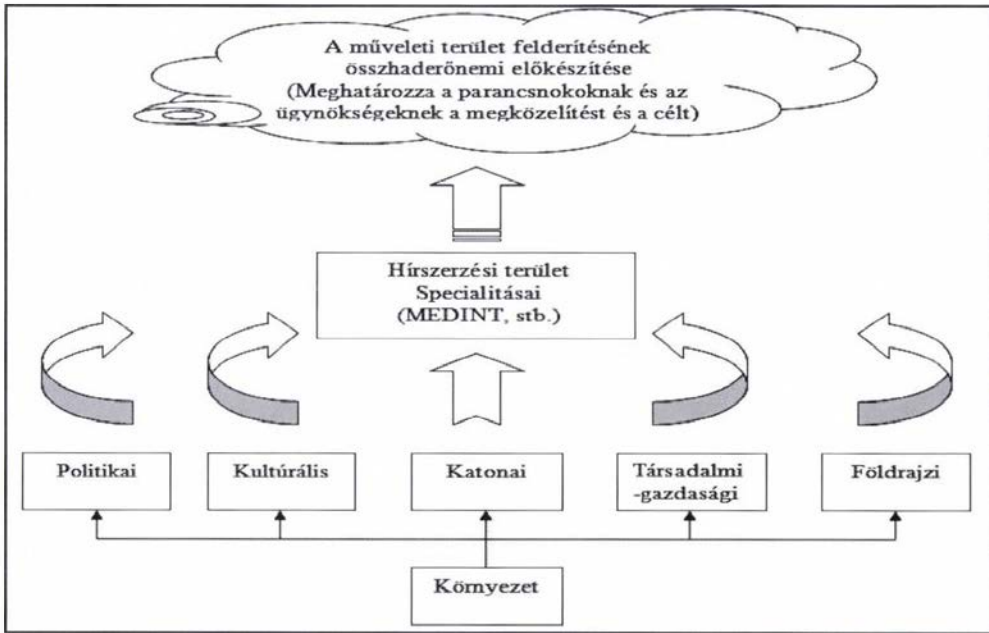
A műveleti terület felderítésének összhaderőnemi előkészítése (Meghatározza a parancsnokoknak és az ügynökségeknek a megközelítést és a célt)

Hírszerzési terület Specialitásai (MEDINT, stb.)

Politikai

Kultúrális

Katonai

Társadalmi -gazdasági

Földrajzi

Környezet